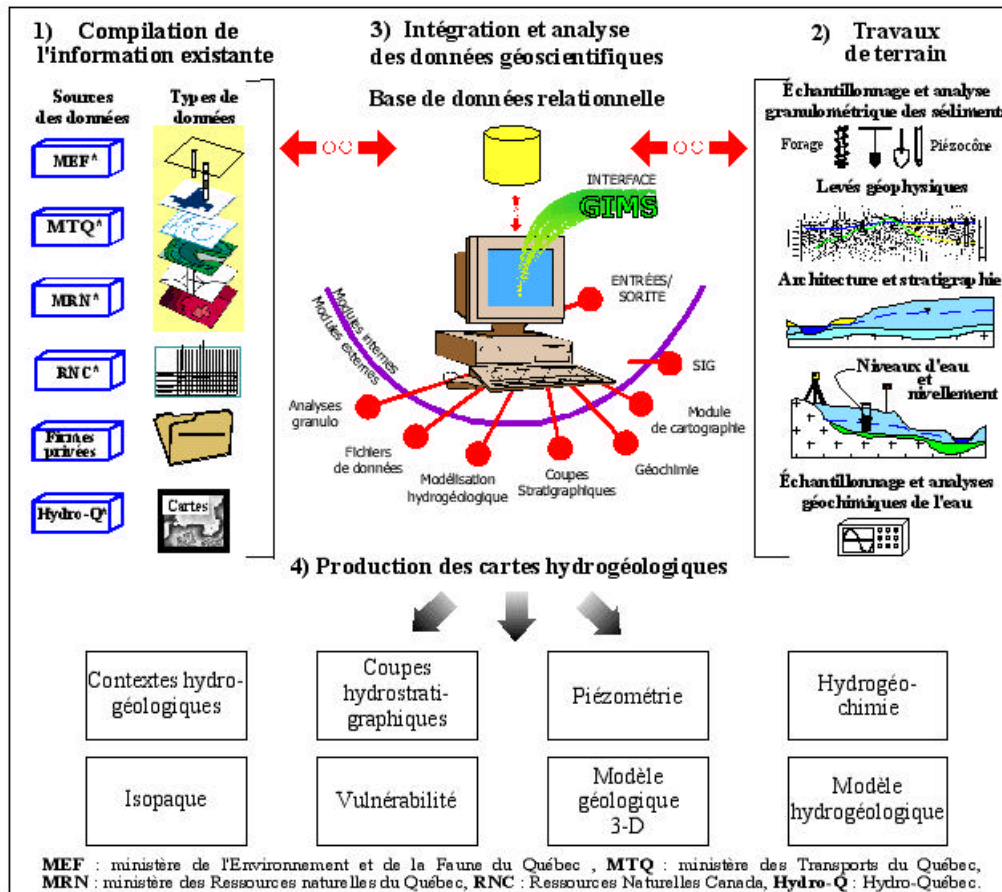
1) Compilation de l'information existante

Sources des données

Types de données

MEF*

MTQ*

MRN*

RNC*

Firmes privées

Hydro-Q*

Cartes

3) Intégration et analyse des données géoscientifiques

Base de données relationnelle

INTERFACE

GIMS

ENTRÉES/ SORITE

Modules internes

Modules externes

SIG

Analyses granulo

Fichiers de données

Modélisation hydrogéologique

Coupes Stratigraphiques

Géochimie

Module de cartographie

2) Travaux de terrain

Échantillonnage et analyse granulométrique des sédiments

Forage

Piézocône

Levés géophysiques

Architecture et stratigraphie

Niveaux d'eau et nivellement

Échantillonnage et analyses géochimiques de l'eau

4) Production des cartes hydrogéologiques

| Contextes hydrogéologiques | Coupes hydrostratigraphiques | Piézométrie | Hydrogéochimie |
|---|---|---|---|
| Isopaque | Vulnérabilité | Modèle géologique 3-D | Modèle hydrogéologique |

MEF : ministère de l'Environnement et de la Faune du Québec , MTQ : ministère des Transports du Québec, MRN : ministère des Ressources naturelles du Québec, RNC : Ressources Naturelles Canada, Hydro-Q : Hydro-Québec.